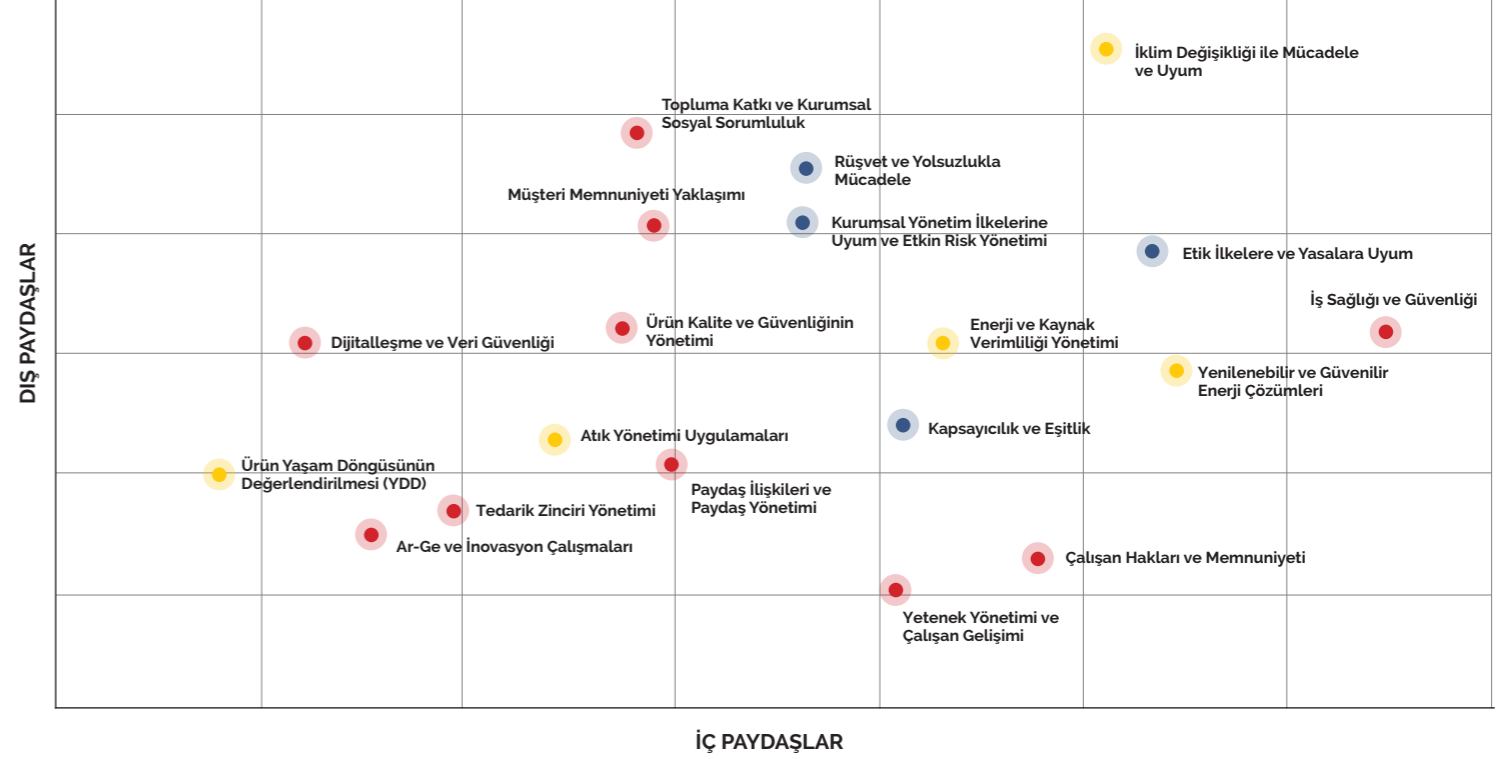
DIŞ PAYDAŞLAR

İklim Değişikliği ile Mücadele ve Uyum

Topluma Katkı ve Kurumsal Sosyal Sorumluluk

Rüşvet ve Yolsuzlukla Mücadele

Müşteri Memnuniyeti Yaklaşımı

Kurumsal Yönetim İlkelerine Uyum ve Etkin Risk Yönetimi

Etik İlkelere ve Yasalara Uyum

İş Sağlığı ve Güvenliği

Ürün Kalite ve Güvenliğinin Yönetimi

Enerji ve Kaynak Verimliliği Yönetimi

Dijitalleşme ve Veri Güvenliği

Yenilenebilir ve Güvenilir Enerji Çözümleri

Kapsayıcılık ve Eşitlik

Atık Yönetimi Uygulamaları

Ürün Yaşam Döngüsünün Değerlendirilmesi (YDD)

Paydaş İlişkileri ve Paydaş Yönetimi

Tedarik Zinciri Yönetimi

Ar-Ge ve İnovasyon Çalışmaları

Çalışan Hakları ve Memnuniyeti

Yetenek Yönetimi ve Çalışan Gelişimi

İÇ PAYDAŞLAR